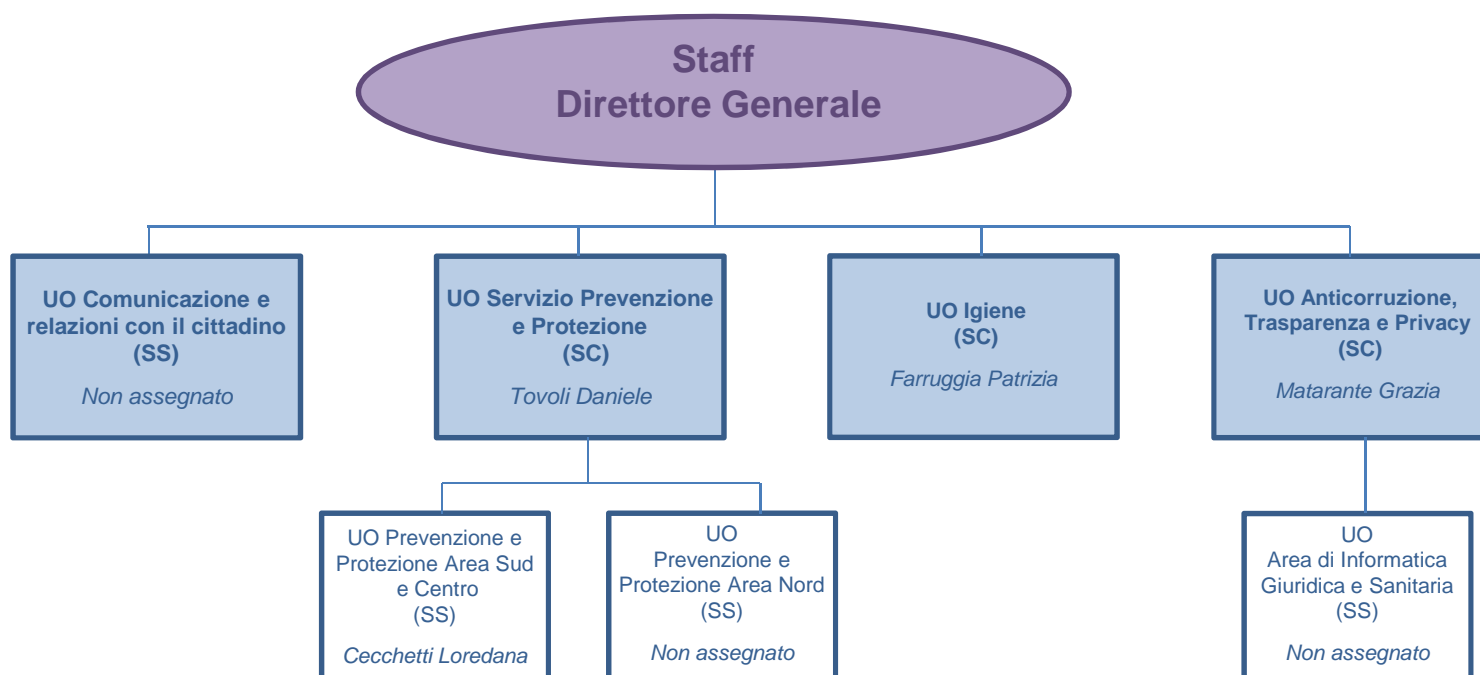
Staff
Direttore Generale

UO Comunicazione e relazioni con il cittadino
(SS)
Non assegnato

UO Servizio Prevenzione e Protezione
(SC)
Tovoli Daniele

UO Igiene
(SC)
Farruggia Patrizia

UO Anticorruzione, Trasparenza e Privacy
(SC)
Matarante Grazia

UO Prevenzione e Protezione Area Sud e Centro
(SS)
Cecchetti Loredana

UO
Prevenzione e Protezione Area Nord
(SS)
Non assegnato

UO
Area di Informatica Giuridica e Sanitaria
(SS)
Non assegnato